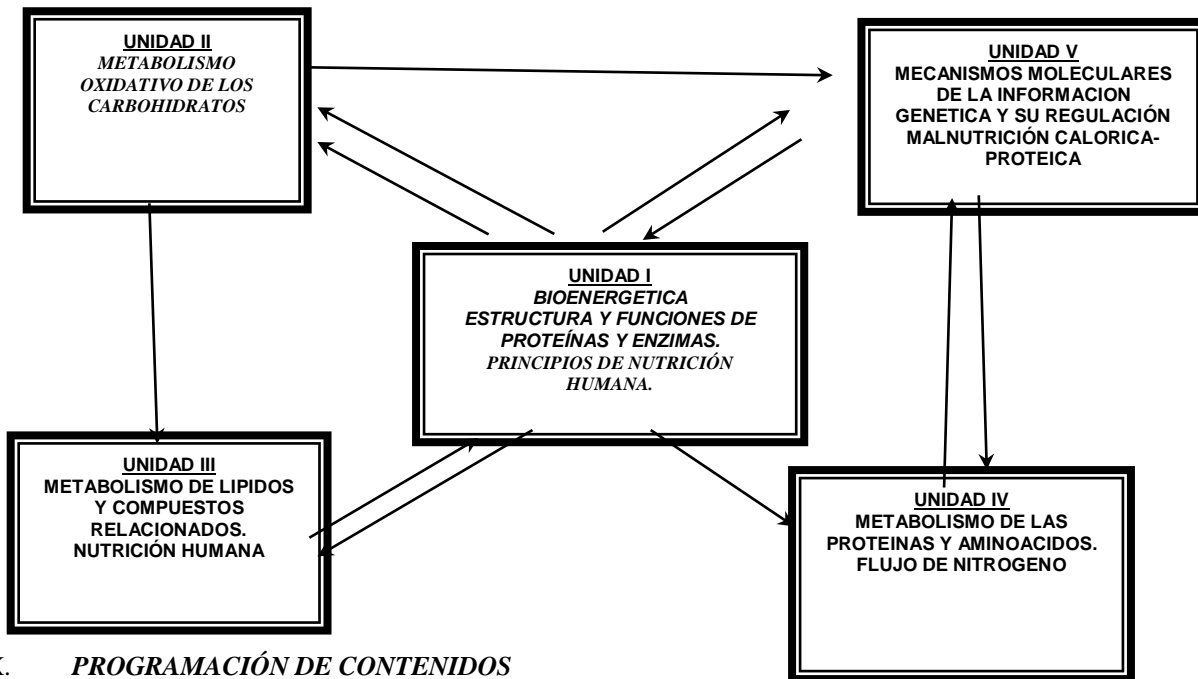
UNIDAD II
METABOLISMO OXIDATIVO DE LOS CARBOHIDRATOS

UNIDAD V
MECANISMOS MOLECULARES DE LA INFORMACION GENETICA Y SU REGULACIÓN MALNUTRICIÓN CALORICA-PROTEICA

UNIDAD I
BIOENERGETICA
ESTRUCTURA Y FUNCIONES DE PROTEÍNAS Y ENZIMAS.
PRINCIPIOS DE NUTRICIÓN HUMANA.

UNIDAD III
METABOLISMO DE LIPIDOS Y COMPUESTOS RELACIONADOS.
NUTRICIÓN HUMANA

UNIDAD IV
METABOLISMO DE LAS PROTEINAS Y AMINOACIDOS.
FLUJO DE NITROGENO

X. PROGRAMACIÓN DE CONTENIDOS